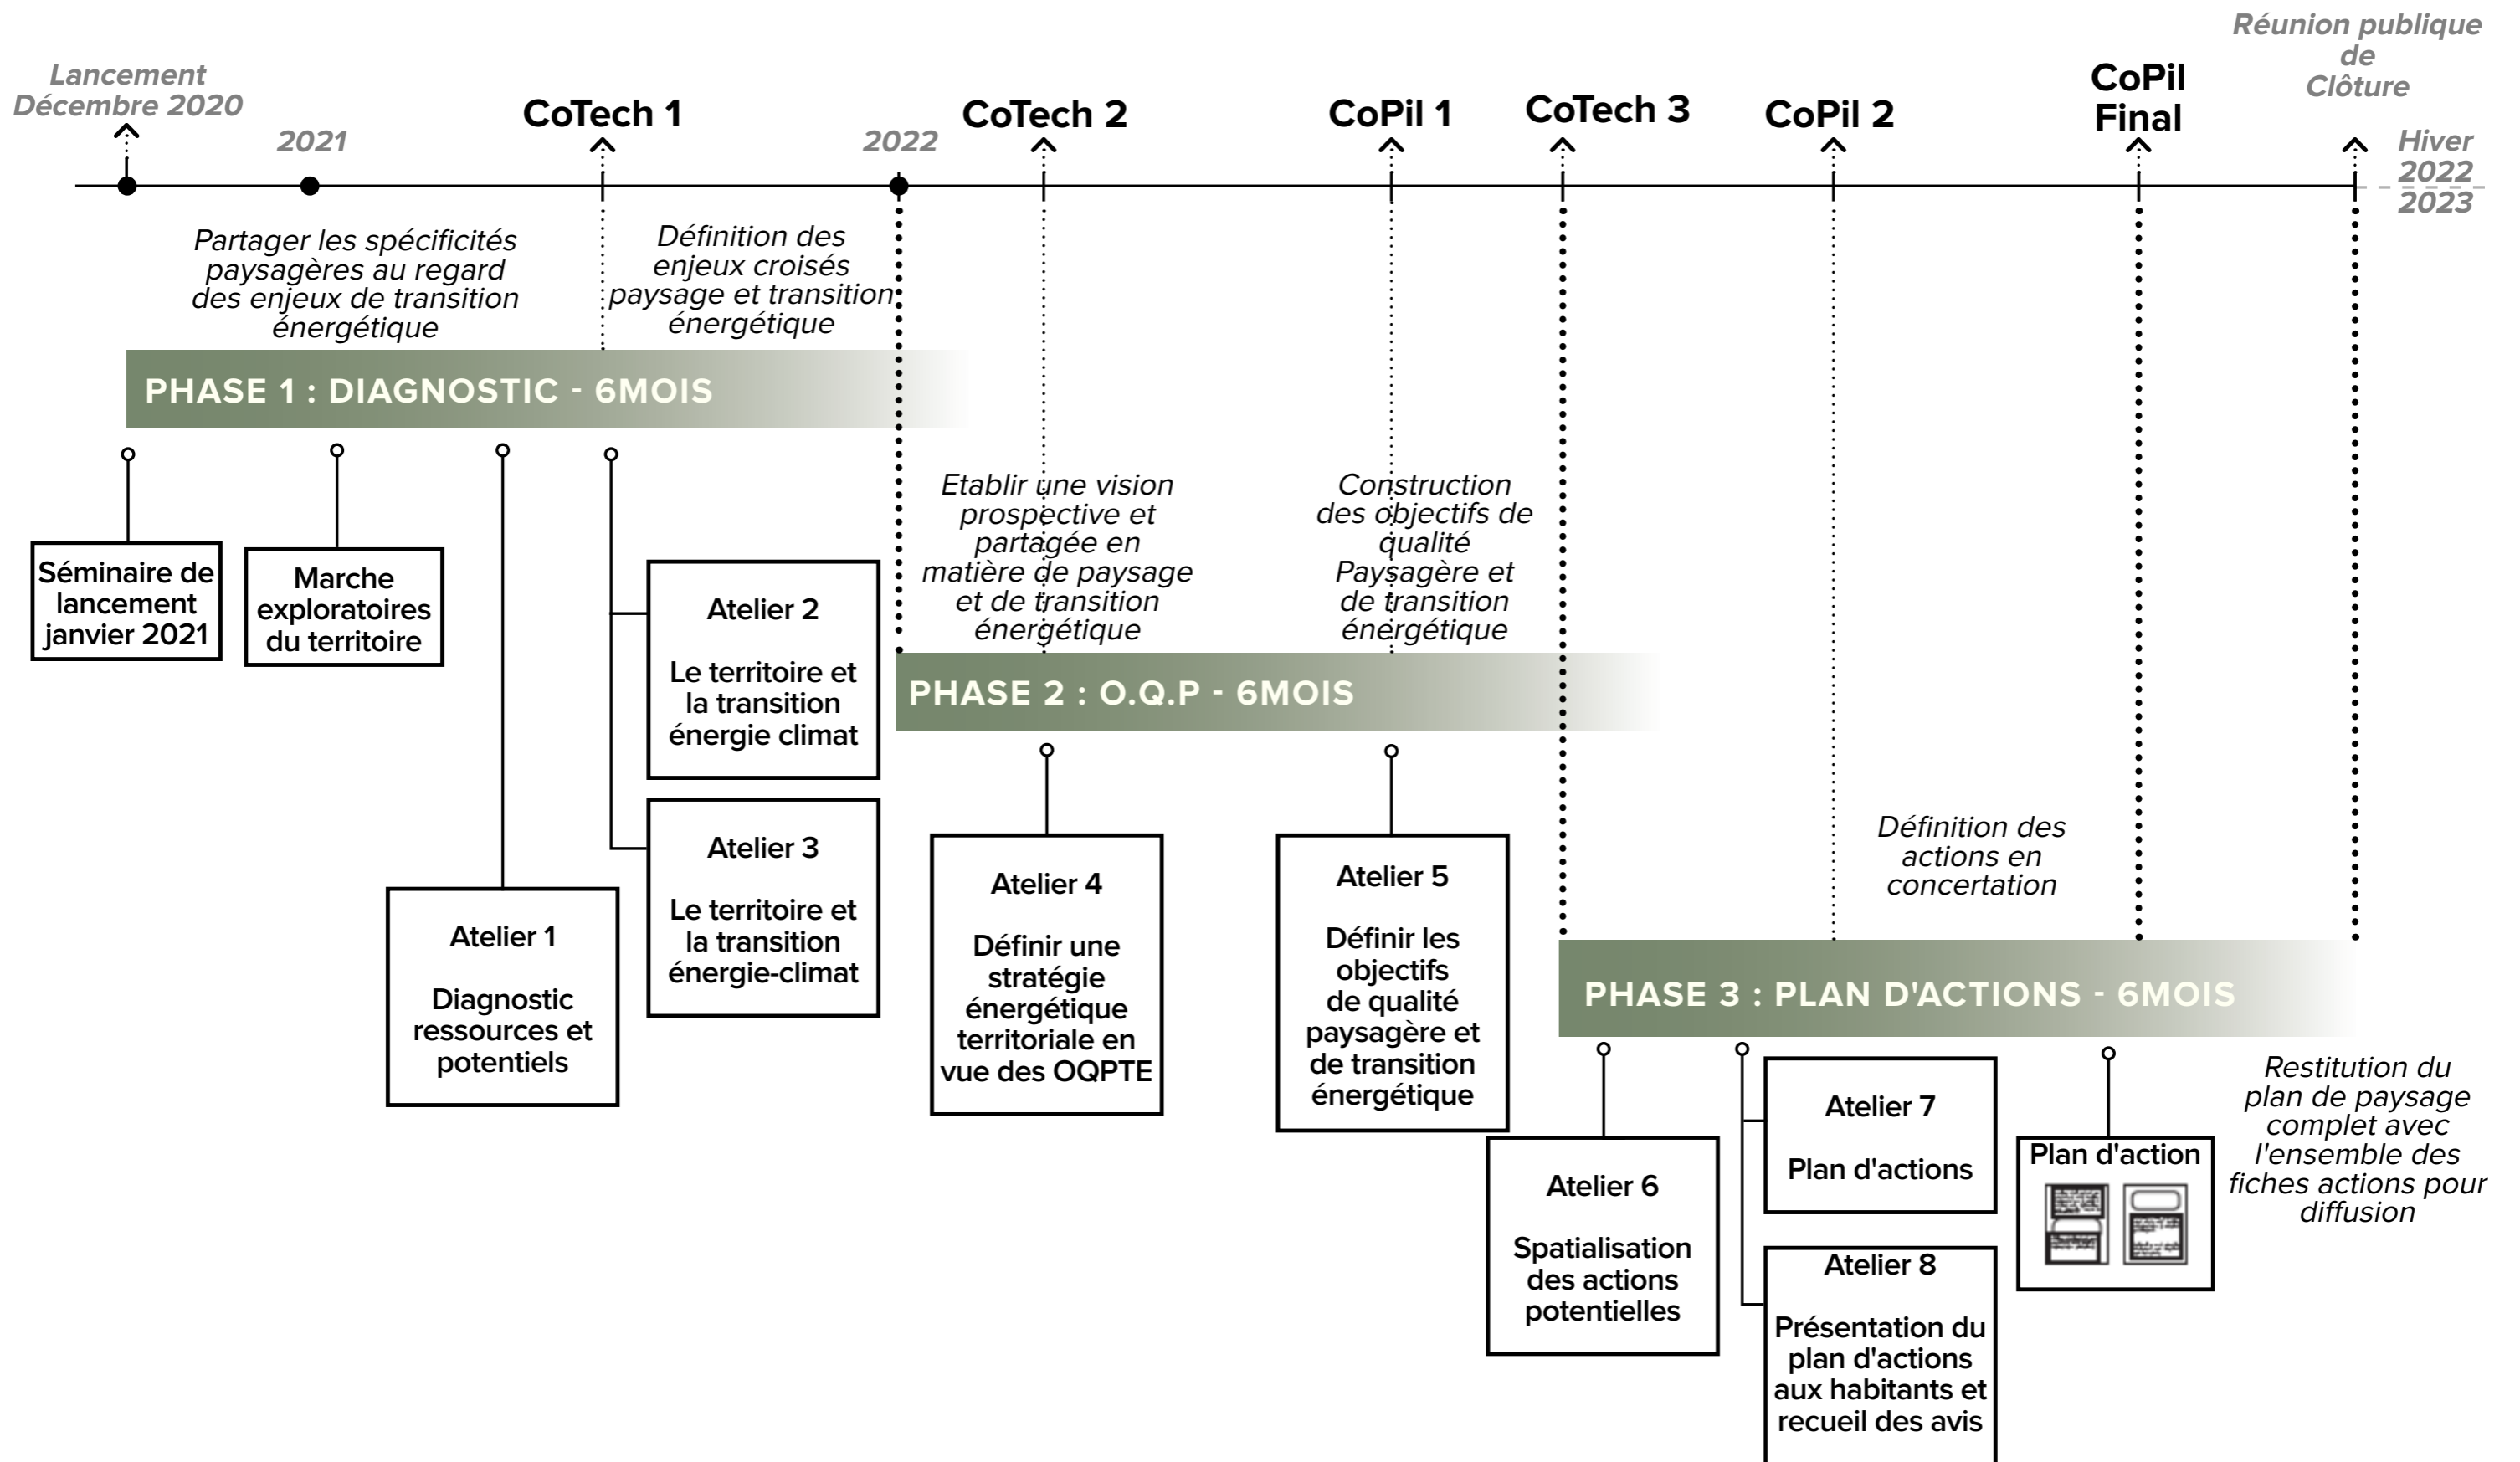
Lancement Décembre 2020

2021

CoTech 1

2022

CoTech 2

CoPil 1

CoTech 3

CoPil 2

CoPil Final

Réunion publique de Clôture

Hiver 2022 2023

Partager les spécificités paysagères au regard des enjeux de transition énergétique

Définition des enjeux croisés paysage et transition énergétique

PHASE 1 : DIAGNOSTIC - 6MOIS

Séminaire de lancement janvier 2021

Marche exploratoires du territoire

Atelier 1

Diagnostic ressources et potentiels

Atelier 2

Le territoire et la transition énergie climat

Atelier 3

Le territoire et la transition énergie-climat

Etablir une vision prospective et partagée en matière de paysage et de transition énergétique

Construction des objectifs de qualité Paysagère et de transition énergétique

PHASE 2 : O.Q.P - 6MOIS

Atelier 4

Définir une stratégie énergétique territoriale en vue des OQPTE

Atelier 5

Définir les objectifs de qualité paysagère et de transition énergétique

Définition des actions en concertation

PHASE 3 : PLAN D'ACTIONS - 6MOIS

Atelier 6

Spatialisation des actions potentielles

Atelier 7

Plan d'actions

Atelier 8

Présentation du plan d'actions aux habitants et recueil des avis

Plan d'action

Restitution du plan de paysage complet avec l'ensemble des fiches actions pour diffusion